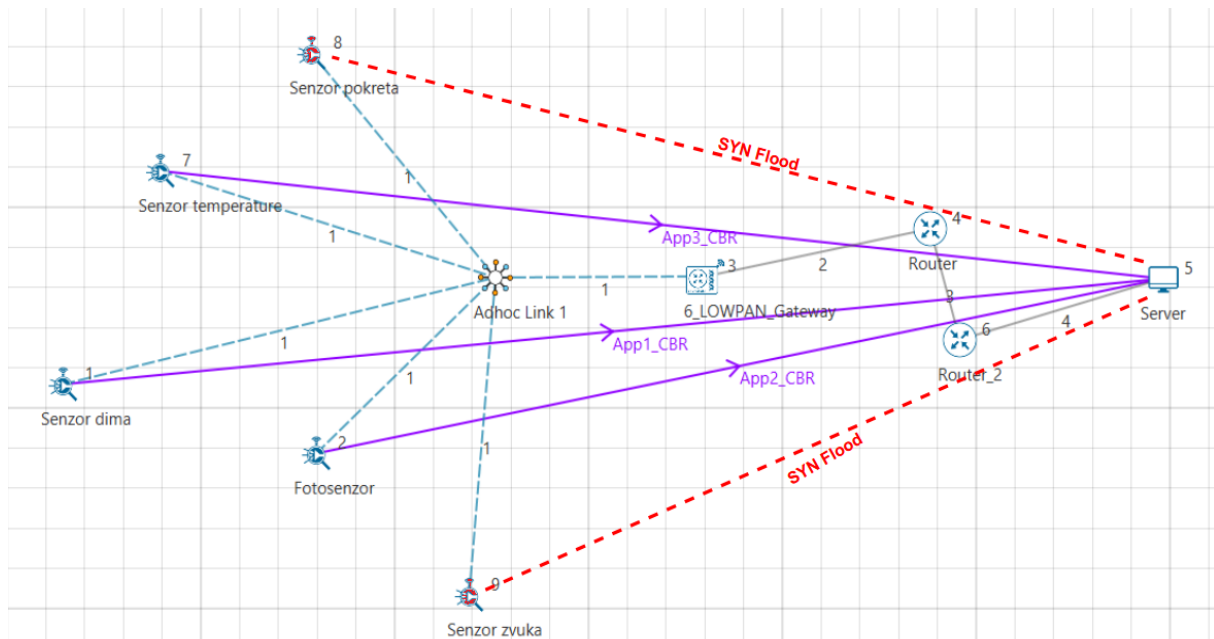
8
Senzor pokreta
SYN Flood
7
Senzor temperature
1
1
4
App3_CBR
Router
3
2
5
1
Adhoc Link 1
6_LOWPAN_Gateway
3
Server
1
App1_CBR
6
4
1
Router_2
Senzor dima
1
App2_CBR
2
SYN Flood
Fotosenzor
1
9
Senzor zvuka